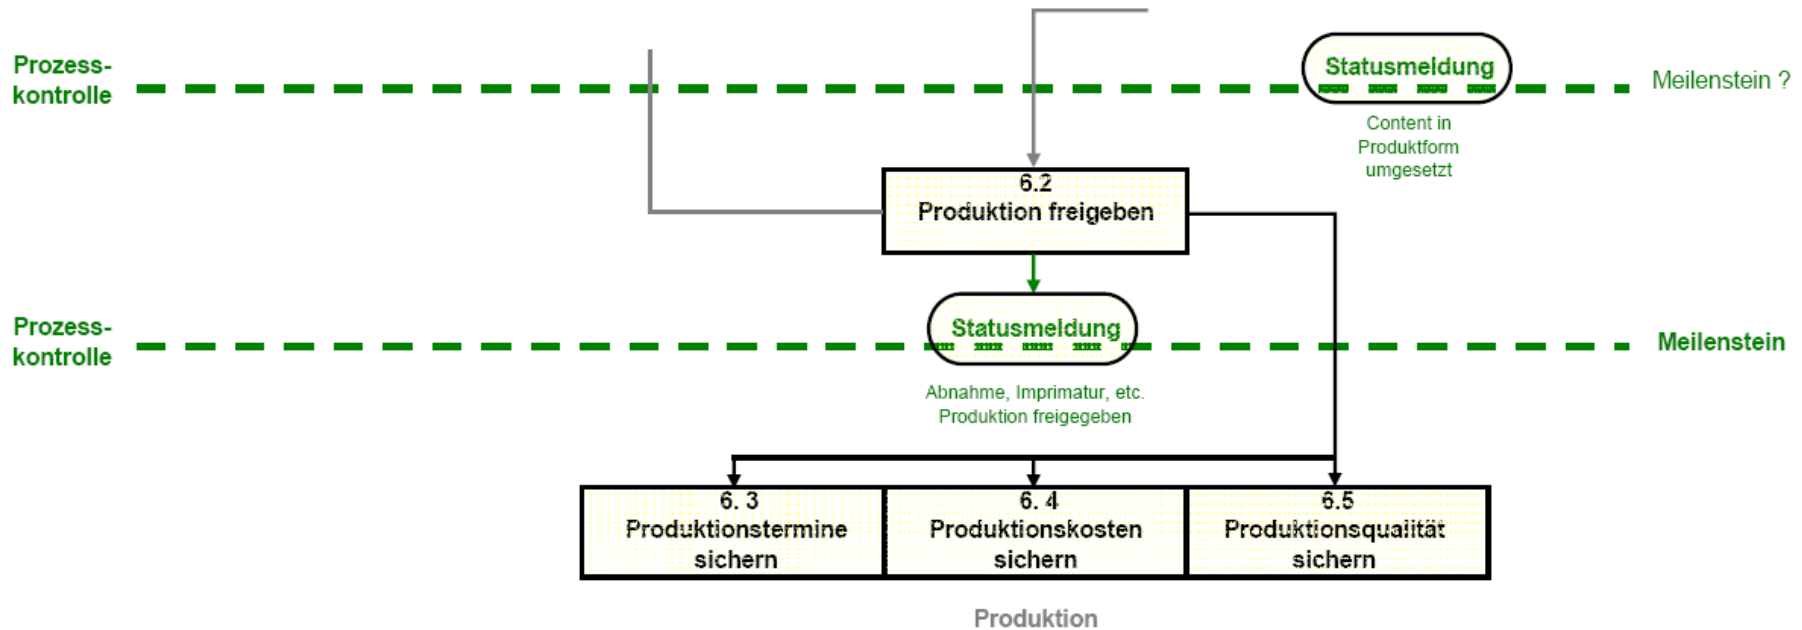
Prozess-kontrolle

Statusmeldung

Meilenstein ?

Content in Produktform umgesetzt

6.2
Produktion freigeben

Prozess-kontrolle

Statusmeldung

Meilenstein

Abnahme, Imprimatur, etc.
Produktion freigegeben

6. 3
Produktionstermine sichern

6. 4
Produktionskosten sichern

6.5
Produktionsqualität sichern

Produktion